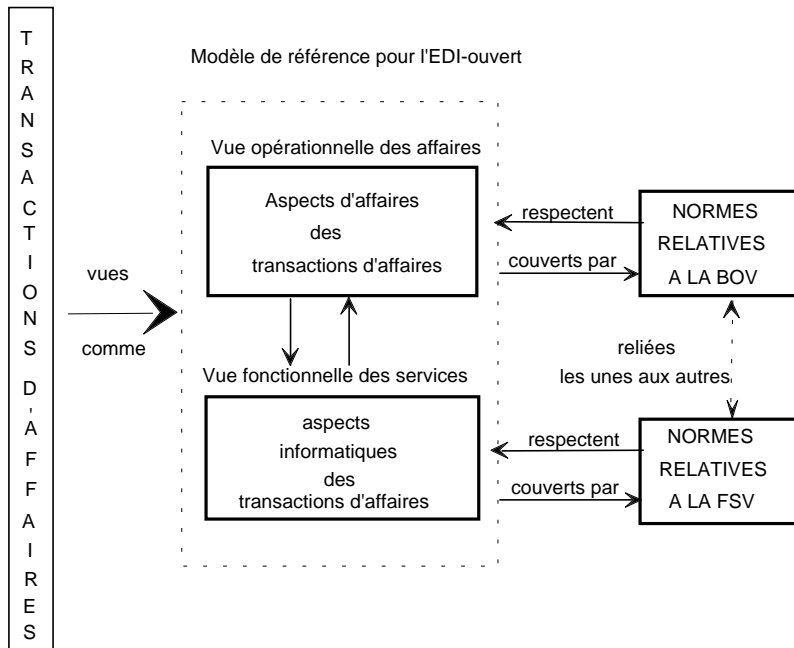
TRANSACTIONS D'AFFAIRES

Modèle de référence pour l'EDI-ouvert

vues comme

Vue opérationnelle des affaires

Aspects d'affaires des transactions d'affaires

Vue fonctionnelle des services

aspects informatiques des transactions d'affaires

respectent

couverts par

NORMES RELATIVES A LA BOV

reliées les unes aux autres

respectent

couverts par

NORMES RELATIVES A LA FSV